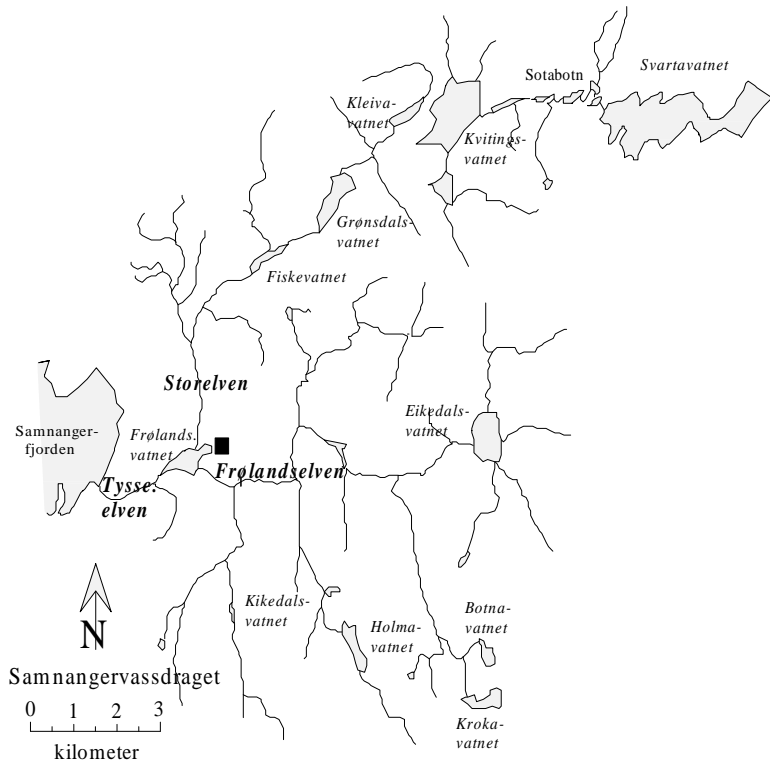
Sotabotn

Svartavatnet

Kleivavatnet

Kvitingsvatnet

Grønsdalsvatnet

Fiskevatnet

Storelven

Eikedalsvatnet

Samnangerfjorden

Frølands. vatnet

Frølandselven

Tysse. elven

Kikedalsvatnet

Holmavatnet

Botnavatnet

Krokavatnet

N

Samnangervassdraget

0 1 2 3

kilometer